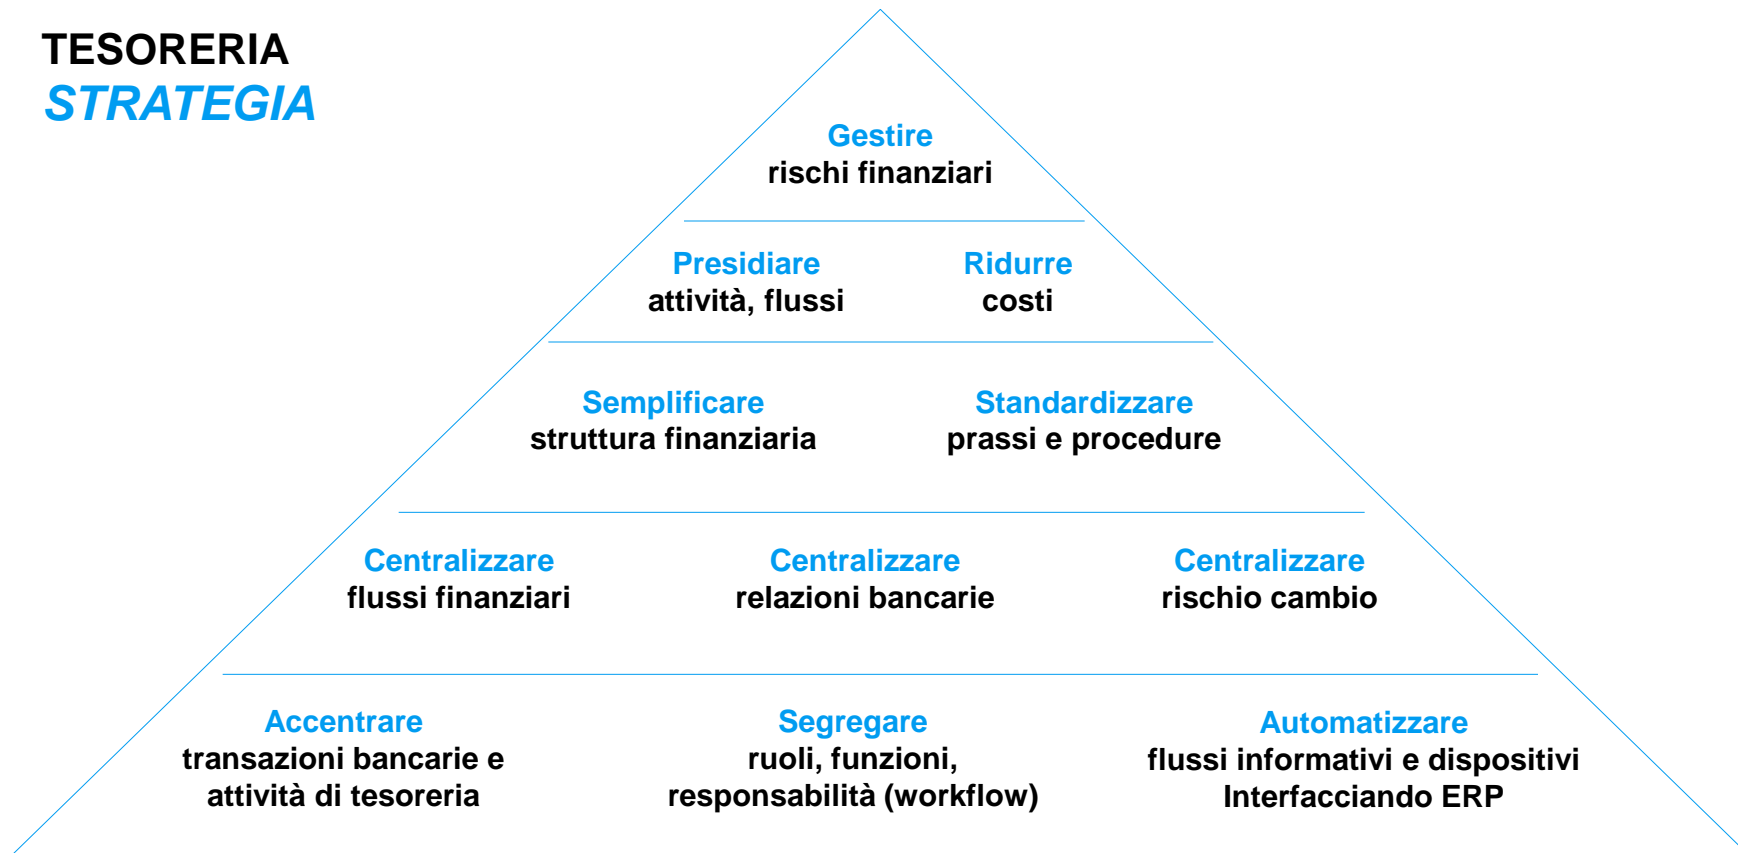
TESORERIA
STRATEGIA

Gestire
rischi finanziari

Presidiare
attività, flussi

Ridurre
costi

Semplificare
struttura finanziaria

Standardizzare
prassi e procedure

Centralizzare
flussi finanziari

Centralizzare
relazioni bancarie

Centralizzare
rischio cambio

Accentrare
transazioni bancarie e attività di tesoreria

Segregare
ruoli, funzioni, responsabilità (workflow)

Automatizzare
flussi informativi e dispositivi Interfacciando ERP